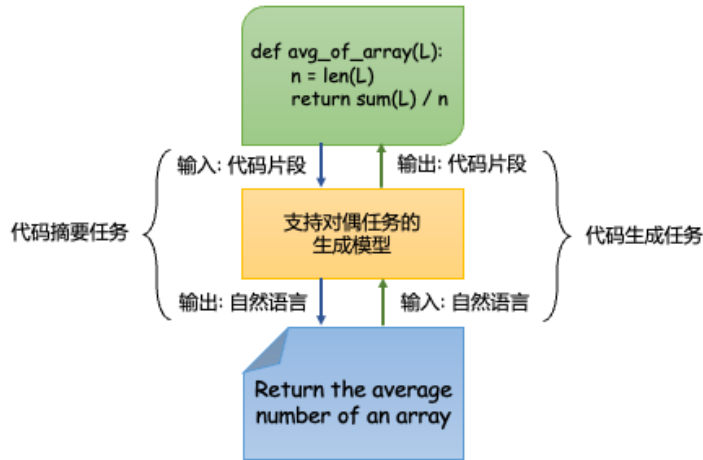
def avg_of_array(L):
    n = len(L)
    return sum(L) / n

输入: 代码片段

输出: 代码片段

代码摘要任务

支持对偶任务的生成模型

代码生成任务

输出: 自然语言

输入: 自然语言

Return the average number of an array